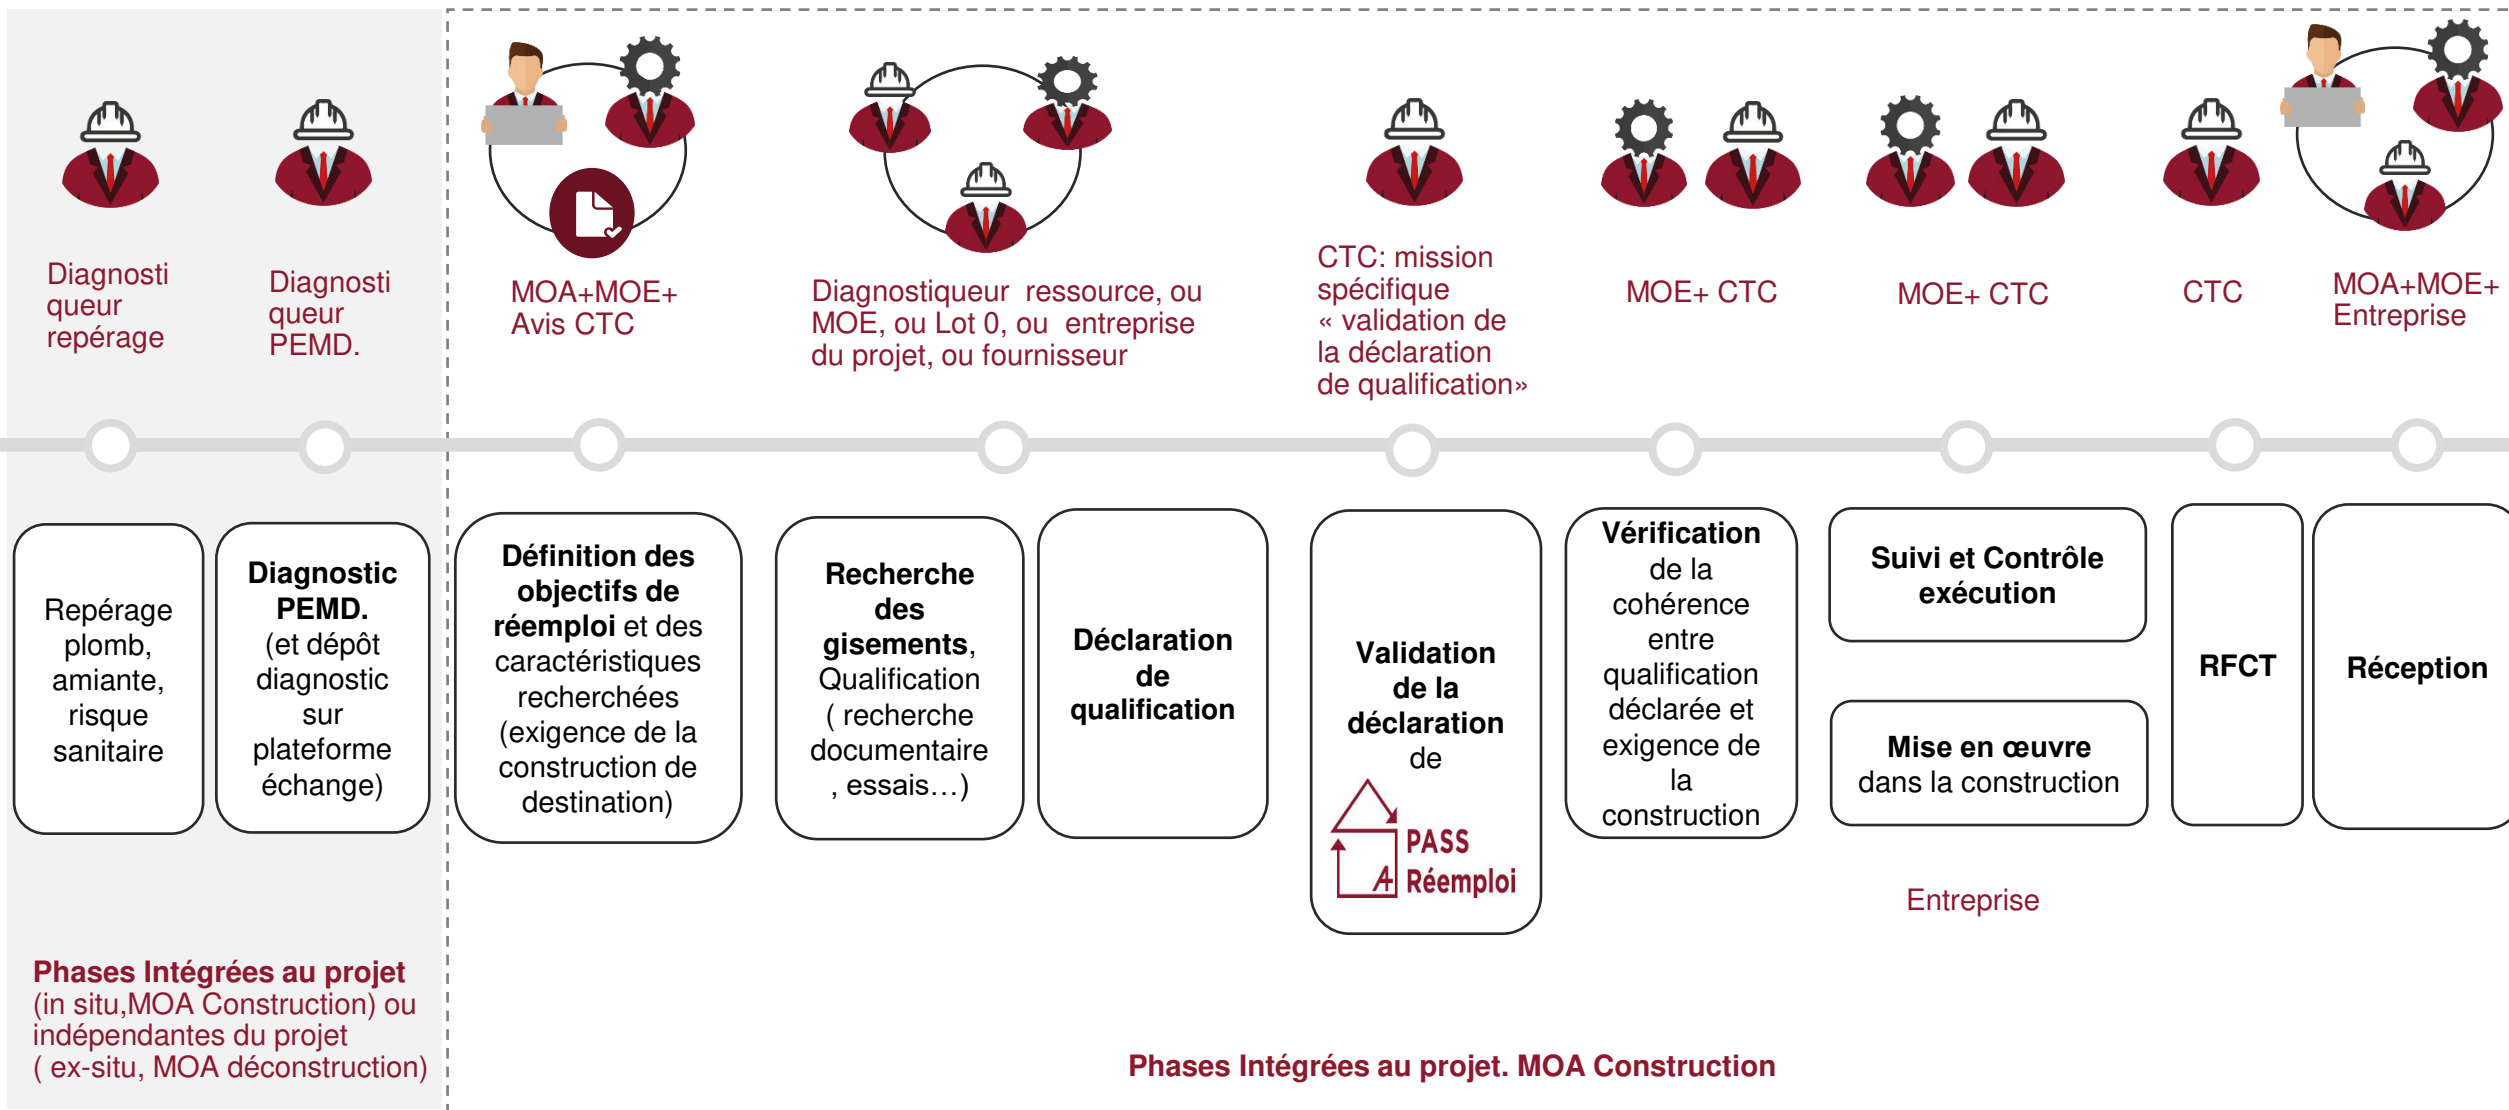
Diagnostiqueur repérage

Diagnostiqueur PEMD.

MOA+MOE+ Avis CTC

Diagnostiqueur ressource, ou MOE, ou Lot 0, ou entreprise du projet, ou fournisseur

CTC: mission spécifique « validation de la déclaration de qualification»

MOE+ CTC

MOE+ CTC

CTC

MOA+MOE+ Entreprise

Repérage plomb, amiante, risque sanitaire

**Diagnostic PEMD.** (et dépôt diagnostic sur plateforme échange)

**Définition des objectifs de réemploi** et des caractéristiques recherchées (exigence de la construction de destination)

**Recherche des gisements**, Qualification ( recherche documentaire , essais…)

**Déclaration de qualification**

**Validation de la déclaration** de

PASS Réemploi

**Vérification** de la cohérence entre qualification déclarée et exigence de la construction

**Suivi et Contrôle exécution**

**Mise en œuvre** dans la construction

**RFCT**

**Réception**

Entreprise

**Phases Intégrées au projet** (in situ,MOA Construction) ou indépendantes du projet ( ex-situ, MOA déconstruction)

**Phases Intégrées au projet. MOA Construction**